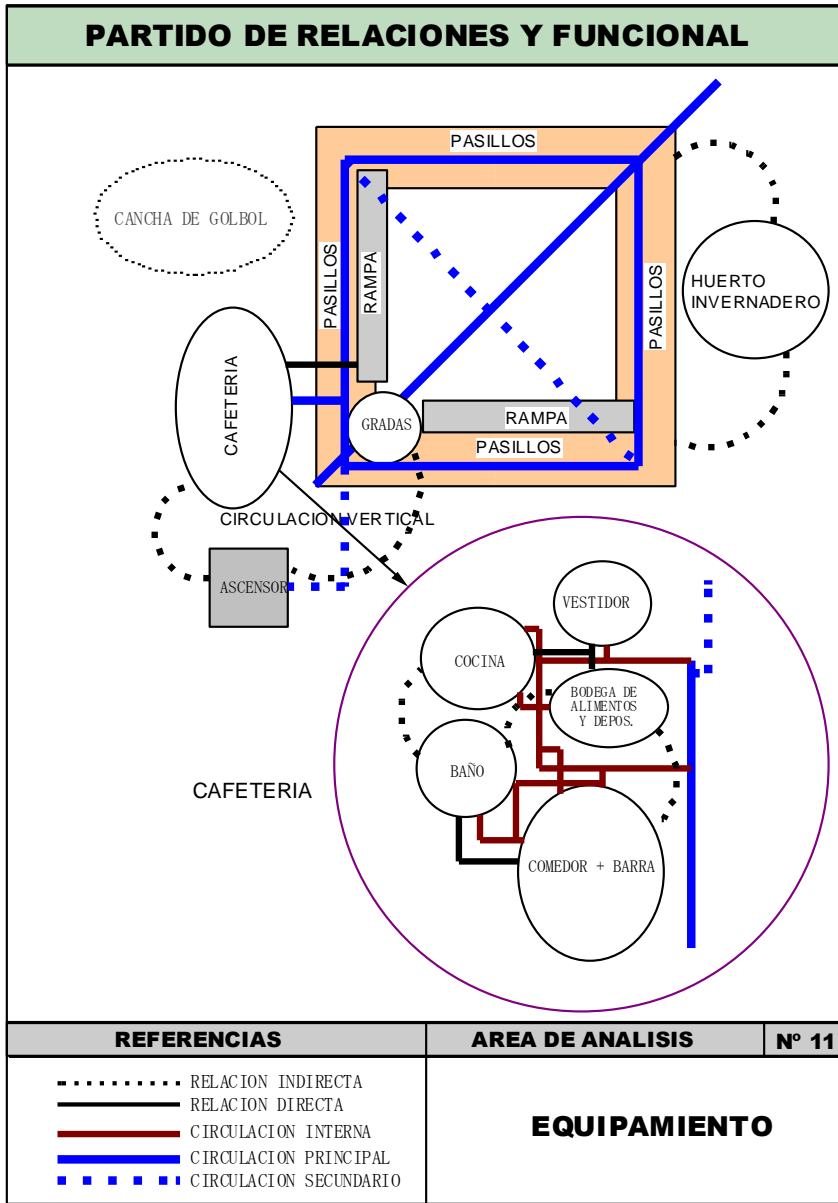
PARTIDO DE RELACIONES Y FUNCIONAL

PASILLOS

CANCHA DE GOLBOL

PASILLOS

RAMPA

PASILLOS

HUERTO INVERNADERO

CAFETERIA

GRADAS

RAMPA

PASILLOS

CIRCULACION VERTICAL

ASCENSOR

VESTIDOR

COCINA

BODEGA DE ALIMENTOS Y DEPOS.

BAÑO

CAFETERIA

COMEDOR + BARRA

| REFERENCIAS | AREA DE ANALISIS | Nº 11 |
|---|---|---|
| RELACION INDIRECTA<br>RELACION DIRECTA<br>CIRCULACION INTERNA<br>CIRCULACION PRINCIPAL<br>CIRCULACION SECUNDARIO | EQUIPAMIENTO | |